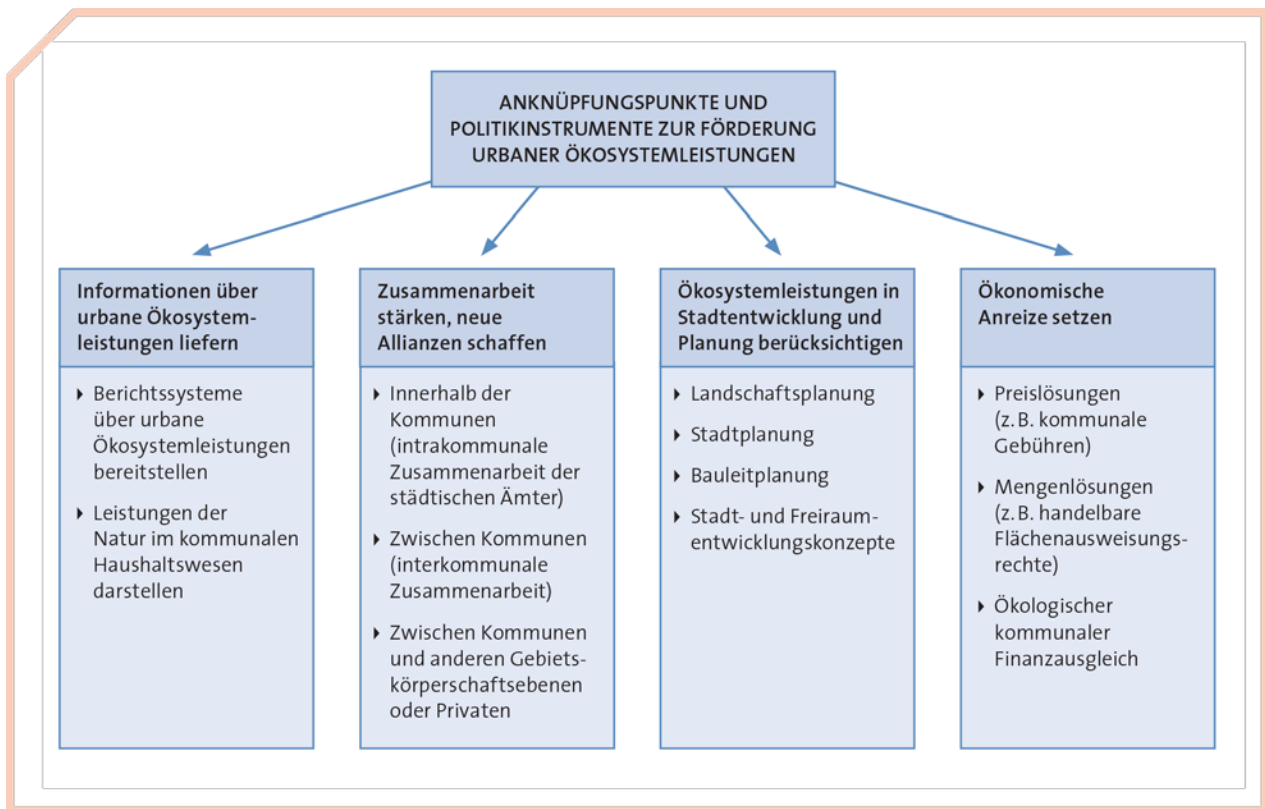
ANKNÜPFUNGSPUNKTE UND POLITIKINSTRUMENTE ZUR FÖRDERUNG URBANER ÖKOSYSTEMLEISTUNGEN

Informationen über urbane Ökosystemleistungen liefern

- Berichtssysteme über urbane Ökosystemleistungen bereitstellen
- Leistungen der Natur im kommunalen Haushaltswesen darstellen

Zusammenarbeit stärken, neue Allianzen schaffen

- Innerhalb der Kommunen (intrakommunale Zusammenarbeit der städtischen Ämter)
- Zwischen Kommunen (interkommunale Zusammenarbeit)
- Zwischen Kommunen und anderen Gebietskörperschaftsebenen oder Privaten

Ökosystemleistungen in Stadtentwicklung und Planung berücksichtigen

- Landschaftsplanung
- Stadtplanung
- Bauleitplanung
- Stadt- und Freiraumentwicklungskonzepte

Ökonomische Anreize setzen

- Preislösungen (z. B. kommunale Gebühren)
- Mengenlösungen (z. B. handelbare Flächenausweisungsrechte)
- Ökologischer kommunaler Finanzausgleich